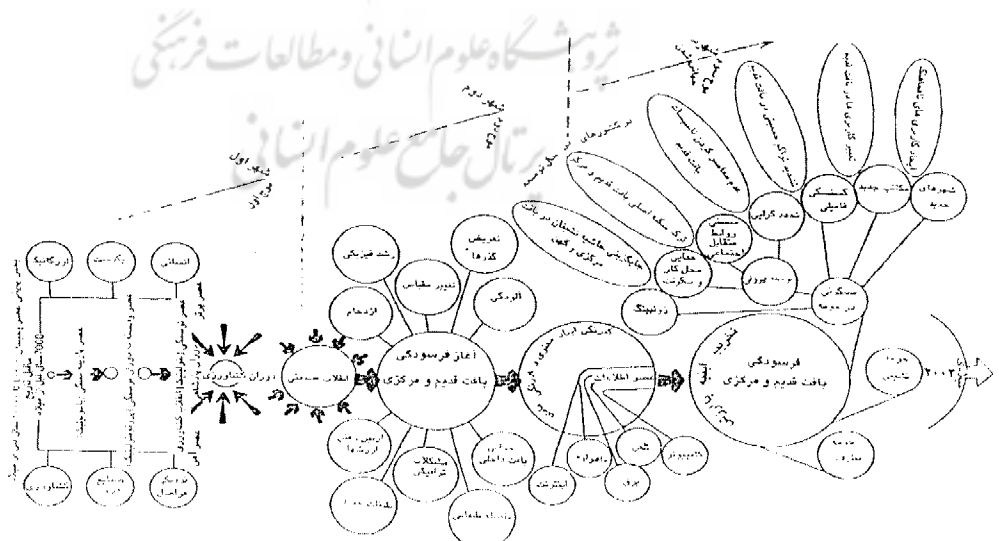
پژوهشگاه علوم انسانی و مطالعات فرهنگی
پرتال جامع علوم انسانی

شوک اول
موج اول

شوک دوم
موج دوم

شوک سوم
موج سوم

ارگانیک
ارگانیک
انسانی

دوران کشاورزی

انقلاب صنعتی

آغاز فرسودگی
بافت قدیم و مرکزی

رشد فیزیکی
تعریف کارها
تغییر مقیاس
آلودگی
ازدحام

کارکرد فرسودگی
عصر اطلاعات

فرسودگی
بافت قدیم و مرکزی

اینترنت
ماهواره
برق
تلفن
کامپیوتر

زونینگ
شهر گرایی
مساکن جدید
کسب و کار شخصی
شهرهای جدید
سکونت در حومه

۲۰۰۲

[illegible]